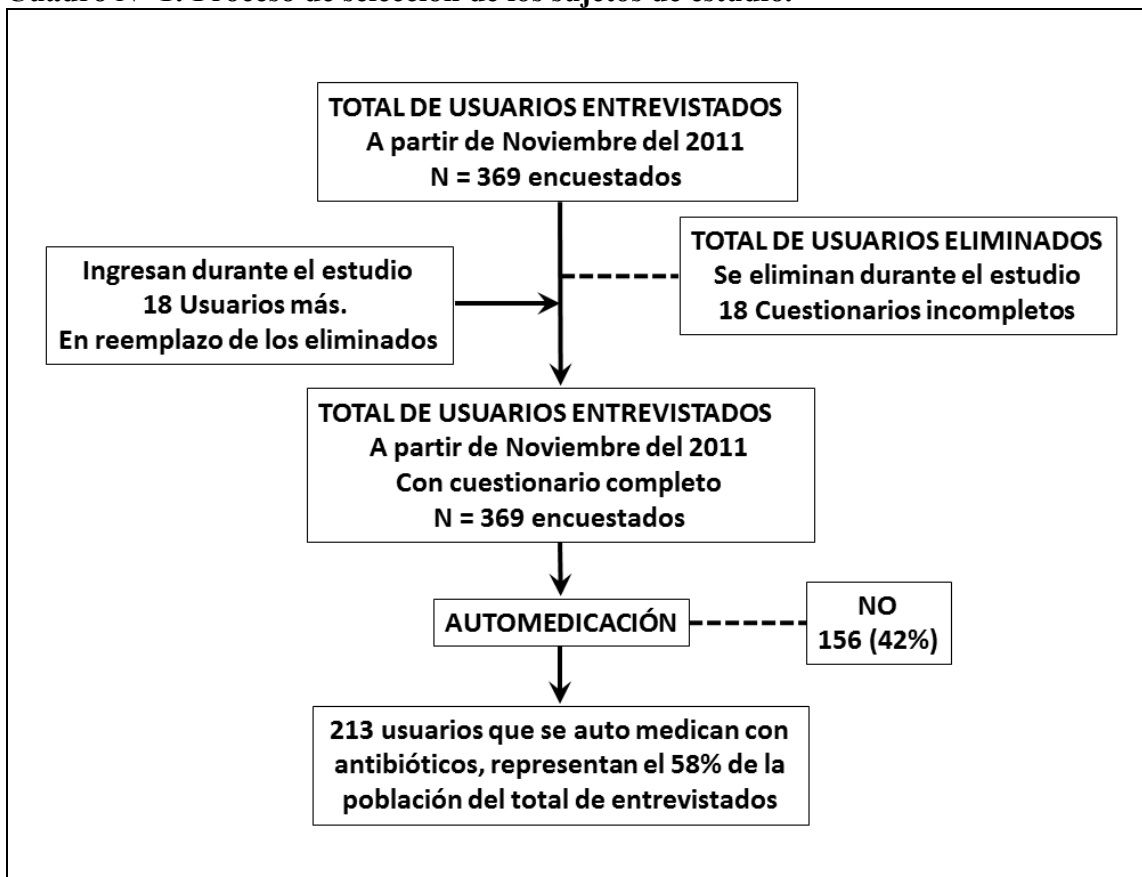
Cuadro N° 1. Proceso de selección de los sujetos de estudio.

TOTAL DE USUARIOS ENTREVISTADOS
A partir de Noviembre del 2011
N = 369 encuestados

TOTAL DE USUARIOS ELIMINADOS
Se eliminan durante el estudio
18 Cuestionarios incompletos

Ingresan durante el estudio
18 Usuarios más.
En reemplazo de los eliminados

TOTAL DE USUARIOS ENTREVISTADOS
A partir de Noviembre del 2011
Con cuestionario completo
N = 369 encuestados

AUTOMEDICACIÓN

NO
156 (42%)

213 usuarios que se auto medican con antibióticos, representan el 58% de la población del total de entrevistados